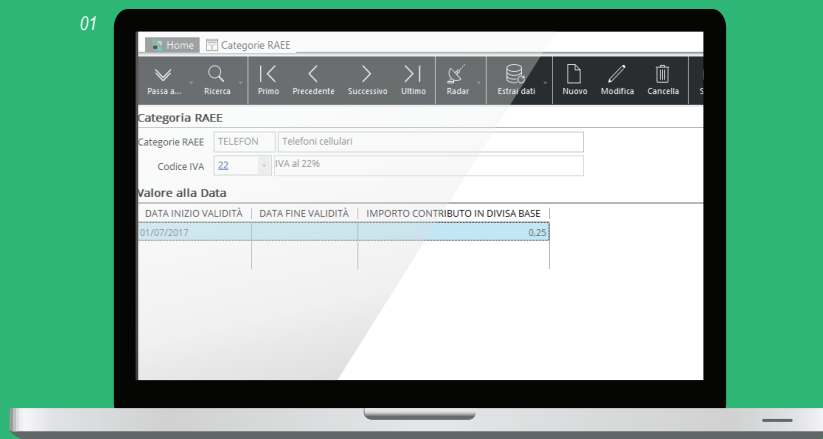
01

Home Categorie RAEE

Passa a... Ricerca Primo Precedente Successivo Ultimo Radar Estrai dati Nuovo Modifica Cancella S

Categoria RAEE

Categorie RAEE TELEFON Telefoni cellulari

Codice IVA 22 IVA al 22%

Valore alla Data

| DATA INIZIO VALIDITÀ | DATA FINE VALIDITÀ | IMPORTO CONTRIBUTO IN DIVISA BASE |
|---|---|---|
| 01/07/2017 | | 0,25 |